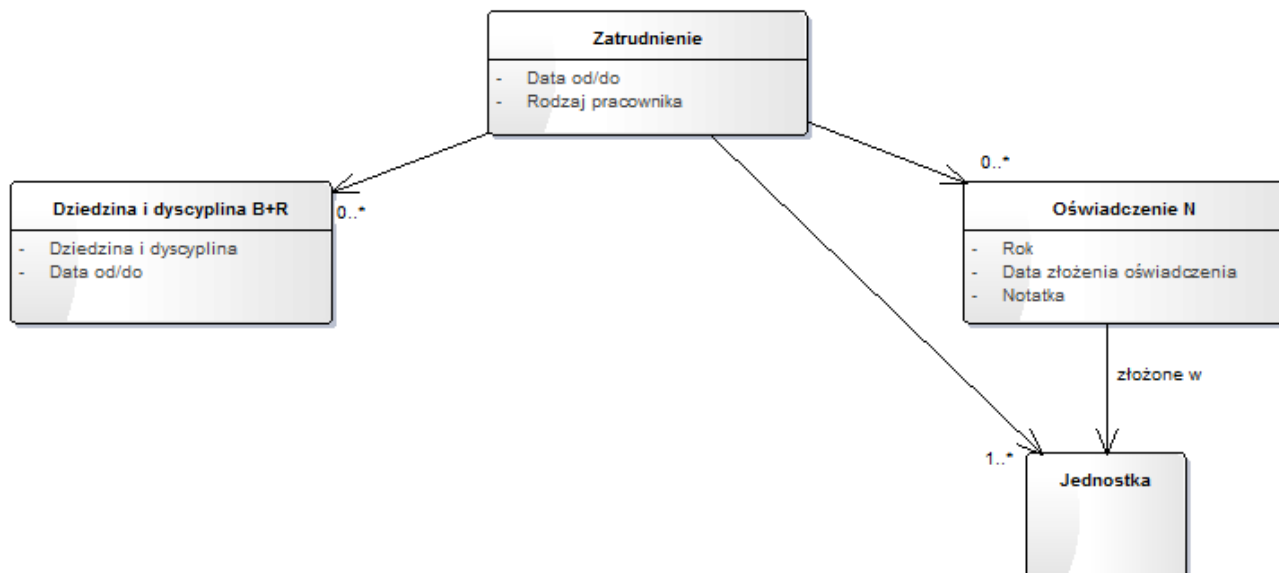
Zatrudnienie
- Data od/do
- Rodzaj pracownika

Dziedzina i dyscyplina B+R
- Dziedzina i dyscyplina
- Data od/do

0..*

0..*

Oświadczenie N
- Rok
- Data złożenia oświadczenia
- Notatka

złożone w

1..*

Jednostka